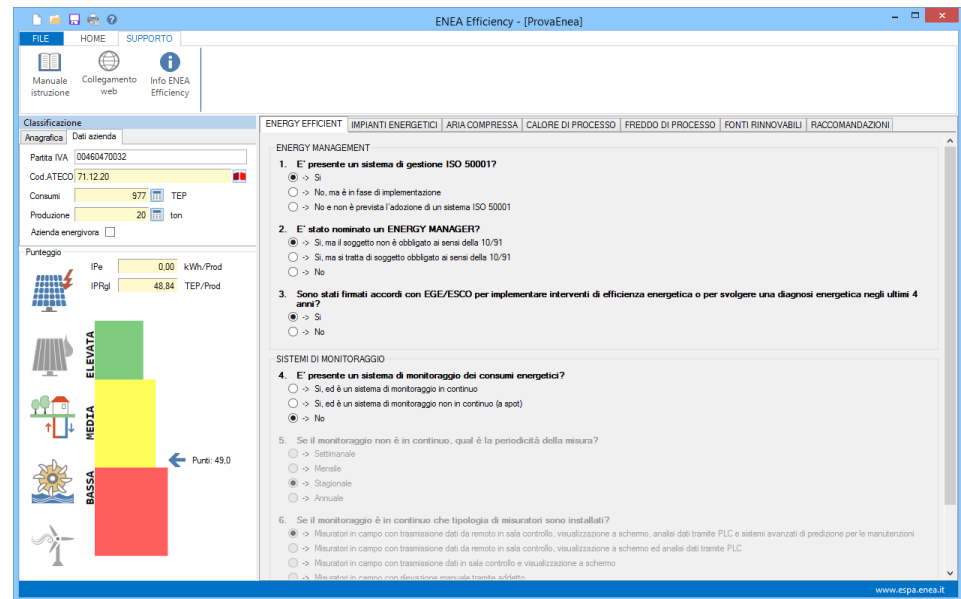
ENEA Efficiency - [ProvaEnea]

FILE HOME SUPPORTO

Manuale istruzione | Collegamento web | Info ENEA Efficiency

Classificazione

Anagrafica | Dati azienda

Partita IVA 00460470032

Cod.ATECO 71.12.20

Consumi 977 TEP

Produzione 20 ton

Azienda energivora

Punteggio

IPe 0,00 kWh/Prod

IPRgl 48,84 TEP/Prod

ELEVATA

MEDIA

BASSA

Punti: 49,0

ENERGY EFFICIENT | IMPIANTI ENERGETICI | ARIA COMPRESSA | CALORE DI PROCESSO | FREDDO DI PROCESSO | FONTI RINNOVABILI | RACCOMANDAZIONI

ENERGY MANAGEMENT

1. E' presente un sistema di gestione ISO 50001?
-> Si
-> No, ma è in fase di implementazione
-> No e non è prevista l'adozione di un sistema ISO 50001

2. E' stato nominato un ENERGY MANAGER?
-> Si, ma il soggetto non è obbligato ai sensi della 10/91
-> Si, ma si tratta di soggetto obbligato ai sensi della 10/91
-> No

3. Sono stati firmati accordi con EGE/ESCO per implementare interventi di efficienza energetica o per svolgere una diagnosi energetica negli ultimi 4 anni?
-> Si
-> No

SISTEMI DI MONITORAGGIO

4. E' presente un sistema di monitoraggio dei consumi energetici?
-> Si, ed è un sistema di monitoraggio in continuo
-> Si, ed è un sistema di monitoraggio non in continuo (a spot)
-> No

5. Se il monitoraggio non è in continuo, qual è la periodicità della misura?
-> Settimanale
-> Mensile
-> Stagionale
-> Annuale

6. Se il monitoraggio è in continuo che tipologia di misuratori sono installati?
-> Misuratori in campo con trasmissione dati da remoto in sala controllo, visualizzazione a schermo, analisi dati tramite PLC e sistemi avanzati di predizione per le manutenzioni
-> Misuratori in campo con trasmissione dati da remoto in sala controllo, visualizzazione a schermo ed analisi dati tramite PLC
-> Misuratori in campo con trasmissione dati in sala controllo e visualizzazione a schermo
-> Misuratori in campo con rilevazione manuale tramite addetto

www.espa.enea.it